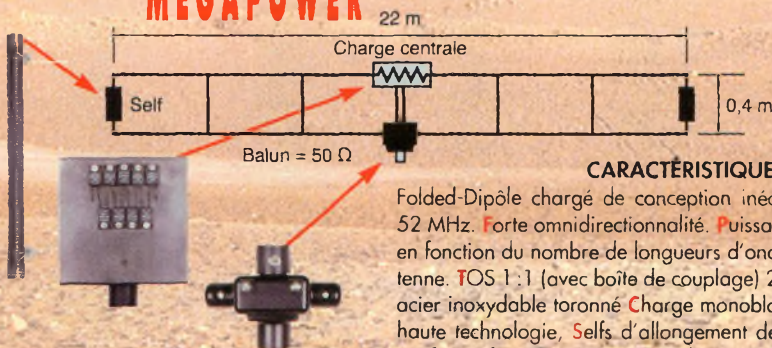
MEGAPOWER

22 m

Charge centrale

Self

0,4 m

Balun = 50 Ω

CARACTERISTIQUE

Folded-Dipôle chargé de conception inéd 52 MHz. Forte omnidirectionnalité. Puissa en fonction du nombre de longueurs d'ond tenne. TOS 1 :1 (avec boîte de couplage) 2 acier inoxydable toronné Charge monoblo haute technologie, Selfs d'allongement de